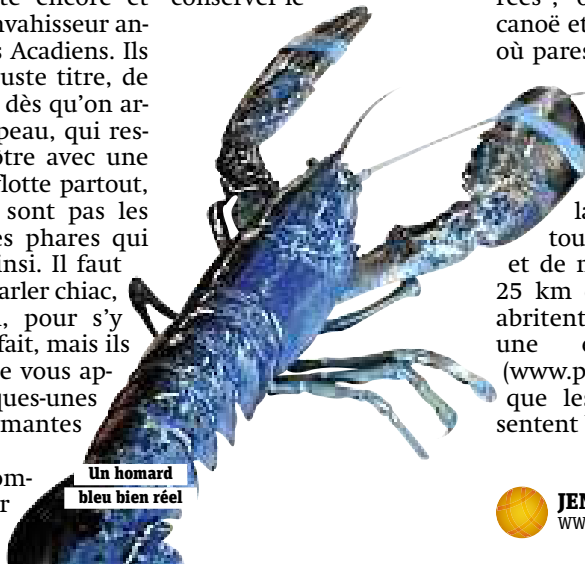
encore et conserver le

envahisseur an- s Acadiens. Ils juste titre, de dès qu'on ar- peau, qui res- otre avec une flotte partout, sont pas les es phares qui insi. Il faut parler chiac, , pour s'y fait, mais ils e vous ap- ques-unes rmantes

om- r

Un homard bleu bien réel

rées ; canoë et où pares

la tou et de n 25 km abritent une (www.p que le sentent

JEN WW